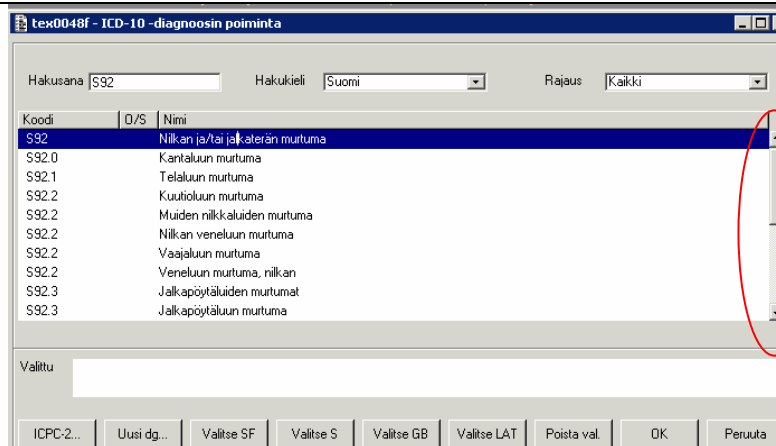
tex0048f - ICD-10 -diagnoosin poiminta

Hakusana S92

Hakukieli Suomi

Rajaus Kaikki

| Koodi | O/S | Nimi |
|---|---|---|
| S92 | | Nilkan ja/tai jalkaterän murtuma |
| S92.0 | | Kantaluun murtuma |
| S92.1 | | Telaluun murtuma |
| S92.2 | | Kuutioluun murtuma |
| S92.2 | | Muiden nilkkaluiden murtuma |
| S92.2 | | Nilkan veneluun murtuma |
| S92.2 | | Vaajaluun murtuma |
| S92.2 | | Veneluun murtuma, nilkan |
| S92.3 | | Jalkapöytäluiden murtumat |
| S92.3 | | Jalkapöytäluun murtuma |

Valittu

ICPC-2... Uusi dg... Valitse SF Valitse S Valitse GB Valitse LAT Poista val. OK Peruuta